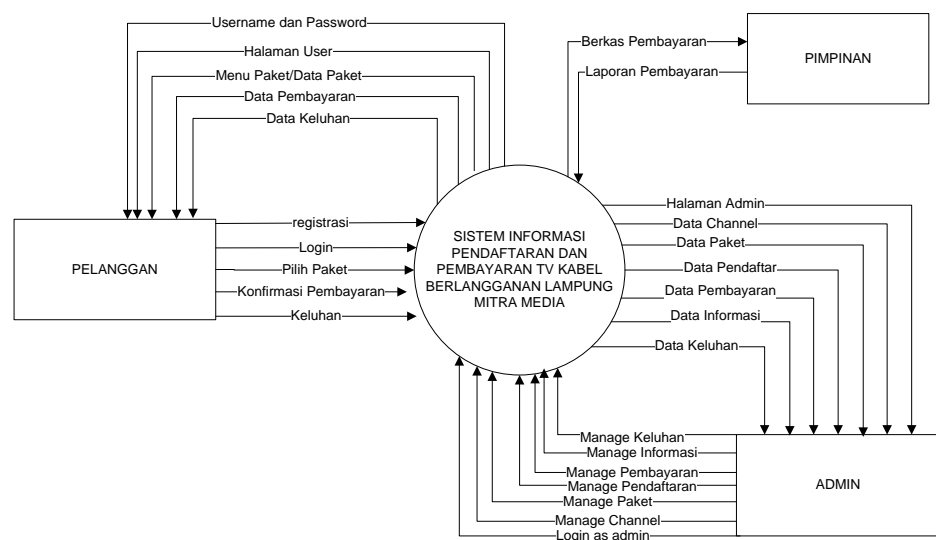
Username dan Password
Halaman User
Menu Paket/Data Paket
Data Pembayaran
Data Keluhan

Berkas Pembayaran
Laporan Pembayaran
PIMPINAN

PELANGGAN
registrasi
Login
Pilih Paket
Konfirmasi Pembayaran
Keluhan

SISTEM INFORMASI PENDAFTARAN DAN PEMBAYARAN TV KABEL BERLANGGANAN LAMPUNG MITRA MEDIA

Halaman Admin
Data Channel
Data Paket
Data Pendaftar
Data Pembayaran
Data Informasi
Data Keluhan

Manage Keluhan
Manage Informasi
Manage Pembayaran
Manage Pendaftaran
Manage Paket
Manage Channel
Login as admin

ADMIN